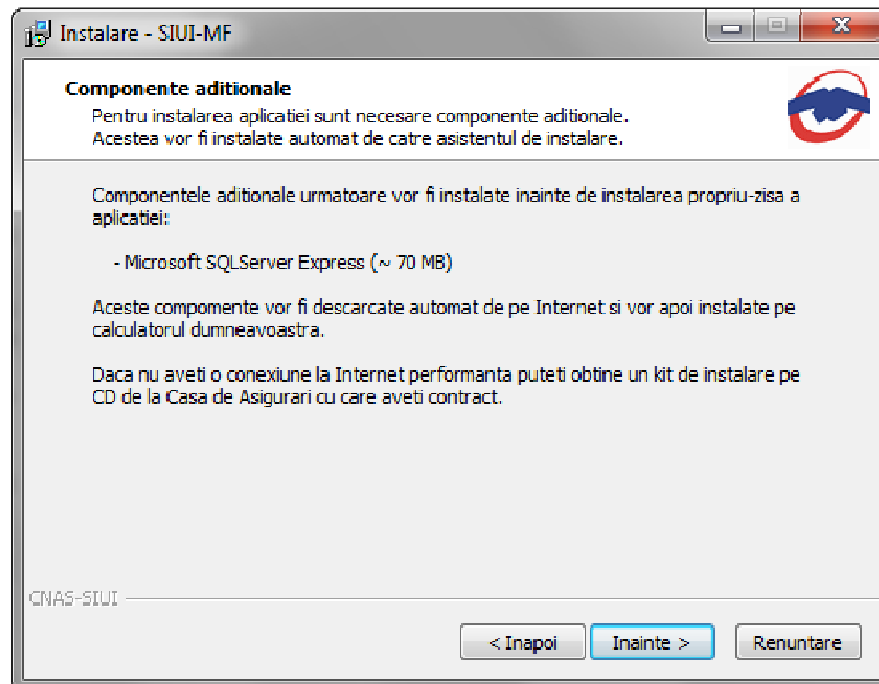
Instalare - SIUI-MF

Componente aditionale
Pentru instalarea aplicatiei sunt necesare componente aditionale.
Acestea vor fi instalate automat de catre asistentul de instalare.

Componentele aditionale urmatoare vor fi instalate inainte de instalarea propriu-zisa a aplicatiei:

- Microsoft SQLServer Express (~ 70 MB)

Aceste compomente vor fi descarcate automat de pe Internet si vor apoi instalate pe calculatorul dumneavoastra.

Daca nu aveti o conexiune la Internet performanta puteti obtine un kit de instalare pe CD de la Casa de Asigurari cu care aveti contract.

CNAS-SIUI

< Inapoi | Inainte > | Renuntare